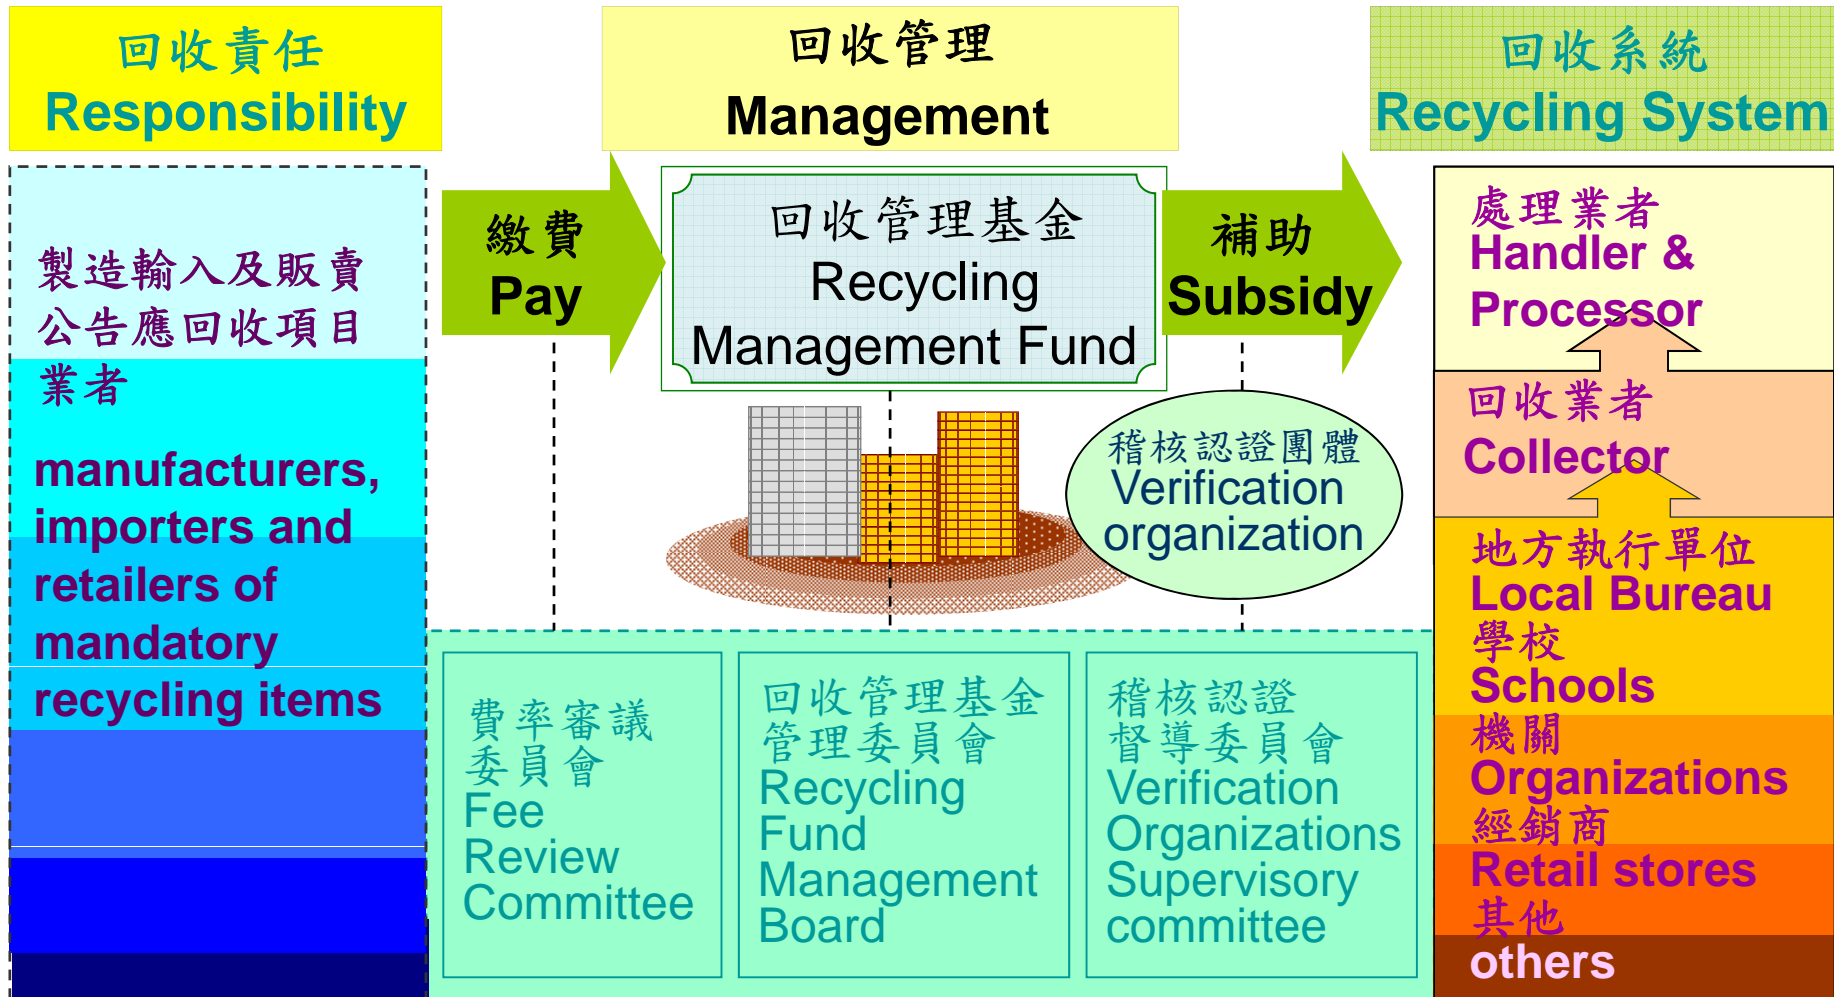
回收責任
Responsibility

回收管理
Management

回收系統
Recycling System

製造輸入及販賣公告應回收項目業者

manufacturers, importers and retailers of mandatory recycling items

繳費
Pay

回收管理基金
Recycling Management Fund

補助
Subsidy

稽核認證團體
Verification organization

處理業者
Handler & Processor

回收業者
Collector

地方執行單位
Local Bureau
學校
Schools
機關
Organizations
經銷商
Retail stores
其他
others

費率審議委員會
Fee Review Committee

回收管理基金管理委員會
Recycling Fund Management Board

稽核認證督導委員會
Verification Organizations Supervisory committee